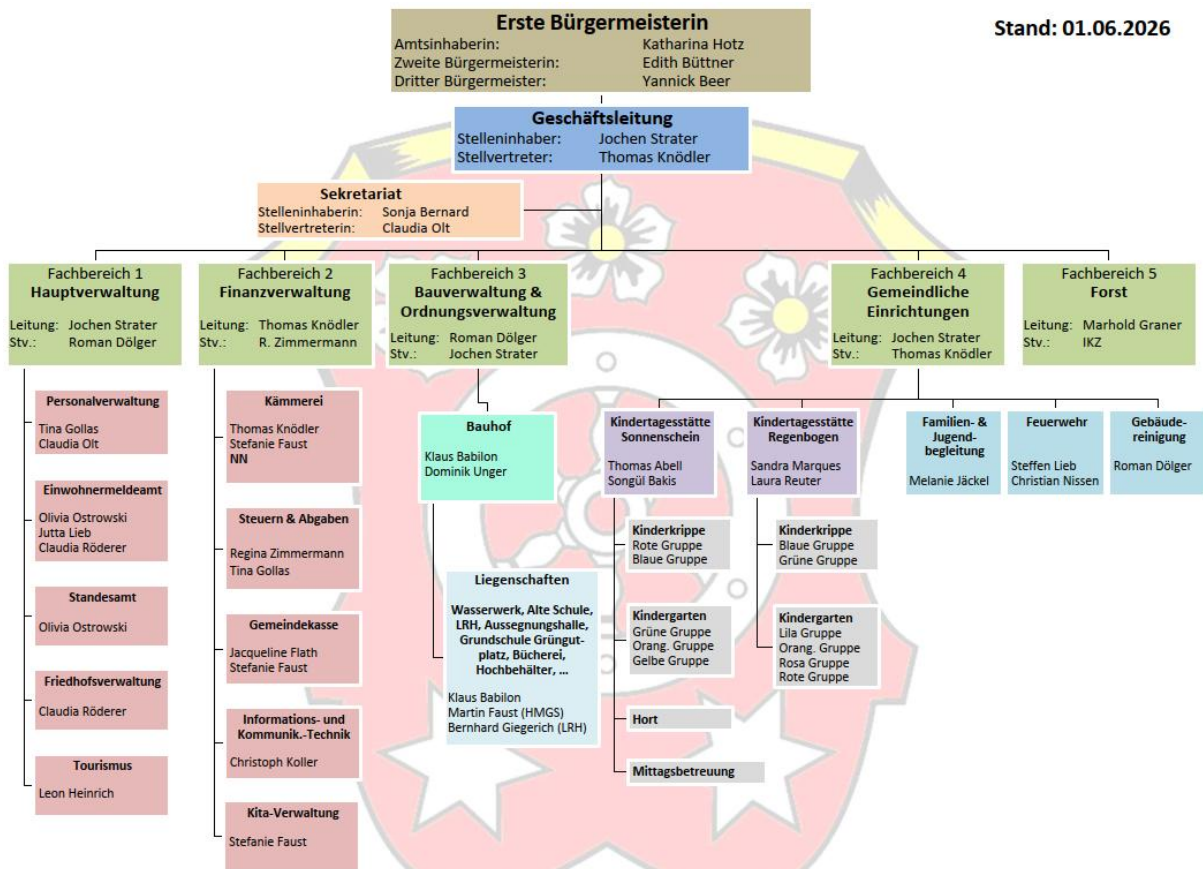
Erste Bürgermeisterin
Amtsinhaberin: Katharina Hotz
Zweite Bürgermeisterin: Edith Büttner
Dritter Bürgermeister: Yannick Beer

Stand: 01.06.2026

Geschäftsleitung
Stelleninhaber: Jochen Strater
Stellvertreter: Thomas Knödler

Sekretariat
Stelleninhaberin: Sonja Bernard
Stellvertreterin: Claudia Olt

Fachbereich 1
Hauptverwaltung
Leitung: Jochen Strater
Stv.: Roman Dölger

Fachbereich 2
Finanzverwaltung
Leitung: Thomas Knödler
Stv.: R. Zimmermann

Fachbereich 3
Bauverwaltung & Ordnungsverwaltung
Leitung: Roman Dölger
Stv.: Jochen Strater

Fachbereich 4
Gemeindliche Einrichtungen
Leitung: Jochen Strater
Stv.: Thomas Knödler

Fachbereich 5
Forst
Leitung: Marhold Graner
Stv.: IKZ

Personalverwaltung
Tina Gollas
Claudia Olt

Einwohnermeldeamt
Olivia Ostrowski
Jutta Lieb
Claudia Röderer

Standesamt
Olivia Ostrowski

Friedhofsverwaltung
Claudia Röderer

Tourismus
Leon Heinrich

Kämmerei
Thomas Knödler
Stefanie Faust
NN

Steuern & Abgaben
Regina Zimmermann
Tina Gollas

Gemeindekasse
Jacqueline Flath
Stefanie Faust

Informations- und Kommunik.-Technik
Christoph Koller

Kita-Verwaltung
Stefanie Faust

Bauhof
Klaus Babilon
Dominik Unger

Liegenschaften
Wasserwerk, Alte Schule, LRH, Aussegnungshalle, Grundschule Grüngut-platz, Bücherei, Hochbehälter, ...
Klaus Babilon
Martin Faust (HMGS)
Bernhard Giegerich (LRH)

Kindertagesstätte Sonnenschein
Thomas Abell
Songül Bakis

Kinderkrippe
Rote Gruppe
Blaue Gruppe

Kindergarten
Grüne Gruppe
Orang. Gruppe
Gelbe Gruppe

Hort

Mittagsbetreuung

Kindertagesstätte Regenbogen
Sandra Marques
Laura Reuter

Kinderkrippe
Blaue Gruppe
Grüne Gruppe

Kindergarten
Lila Gruppe
Orang. Gruppe
Rosa Gruppe
Rote Gruppe

Familien- & Jugend-begleitung
Melanie Jäckel

Feuerwehr
Steffen Lieb
Christian Nissen

Gebäude-reinigung
Roman Dölger